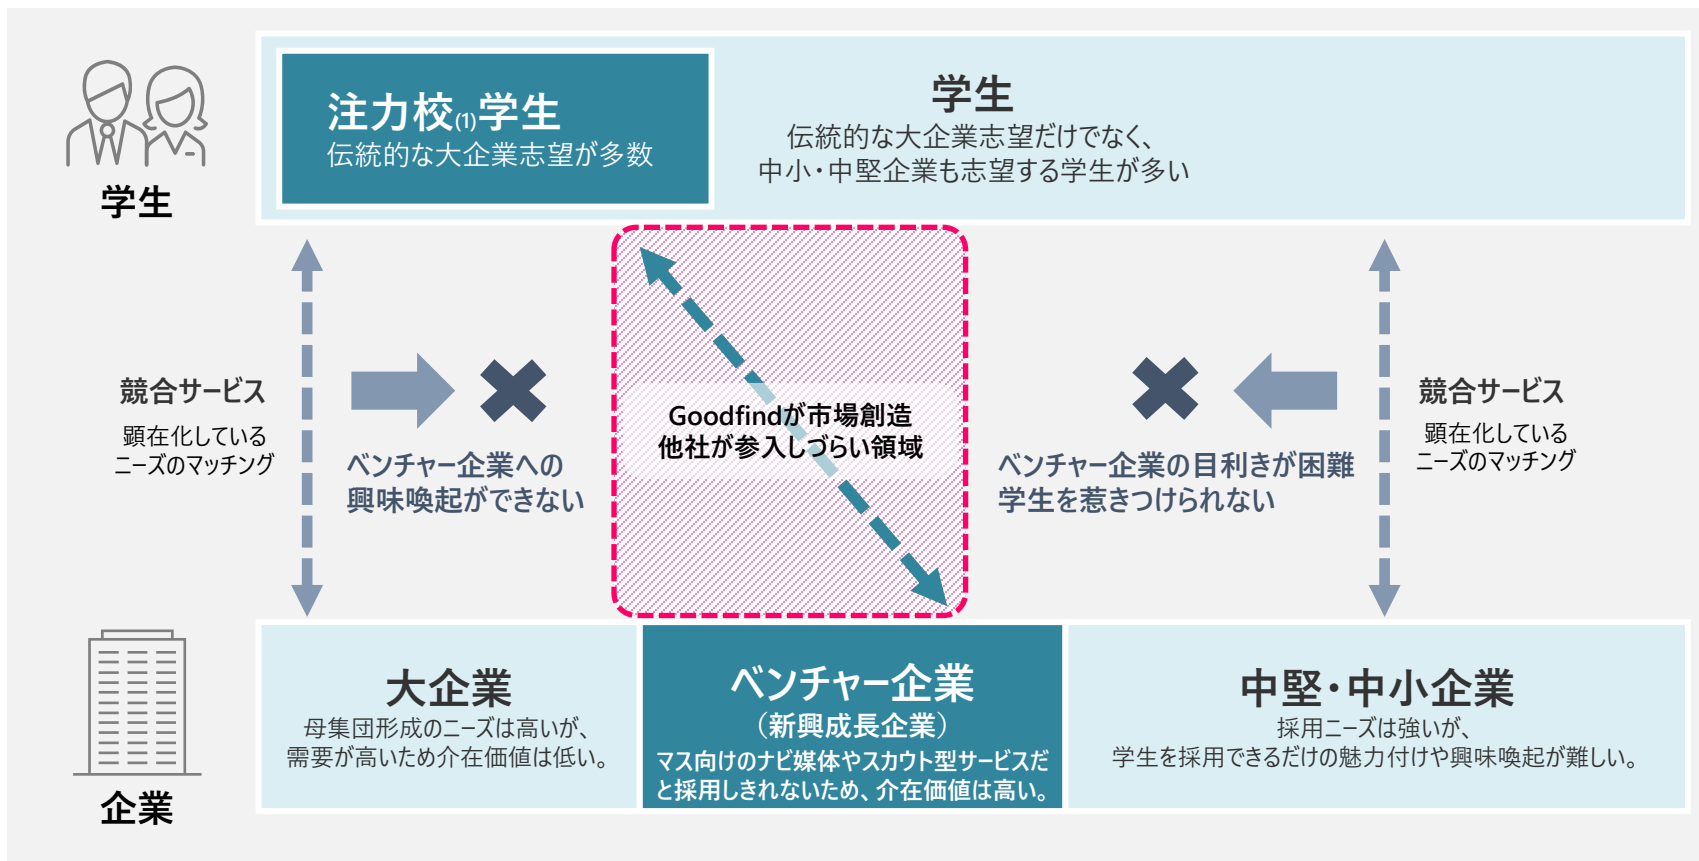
学生

注力校$_{(1)}$学生
伝統的な大企業志望が多数

学生
伝統的な大企業志望だけでなく、
中小・中堅企業も志望する学生が多い

競合サービス
顕在化している
ニーズのマッチング

ベンチャー企業への
興味喚起ができない

Goodfindが市場創造
他社が参入しづらい領域

ベンチャー企業の目利きが困難
学生を惹きつけられない

競合サービス
顕在化している
ニーズのマッチング

企業

大企業
母集団形成のニーズは高いが、
需要が高いため介在価値は低い。

ベンチャー企業
（新興成長企業）
マス向けのナビ媒体やスカウト型サービスだと採用しきれないため、介在価値は高い。

中堅・中小企業
採用ニーズは強いが、
学生を採用できるだけの魅力付けや興味喚起が難しい。